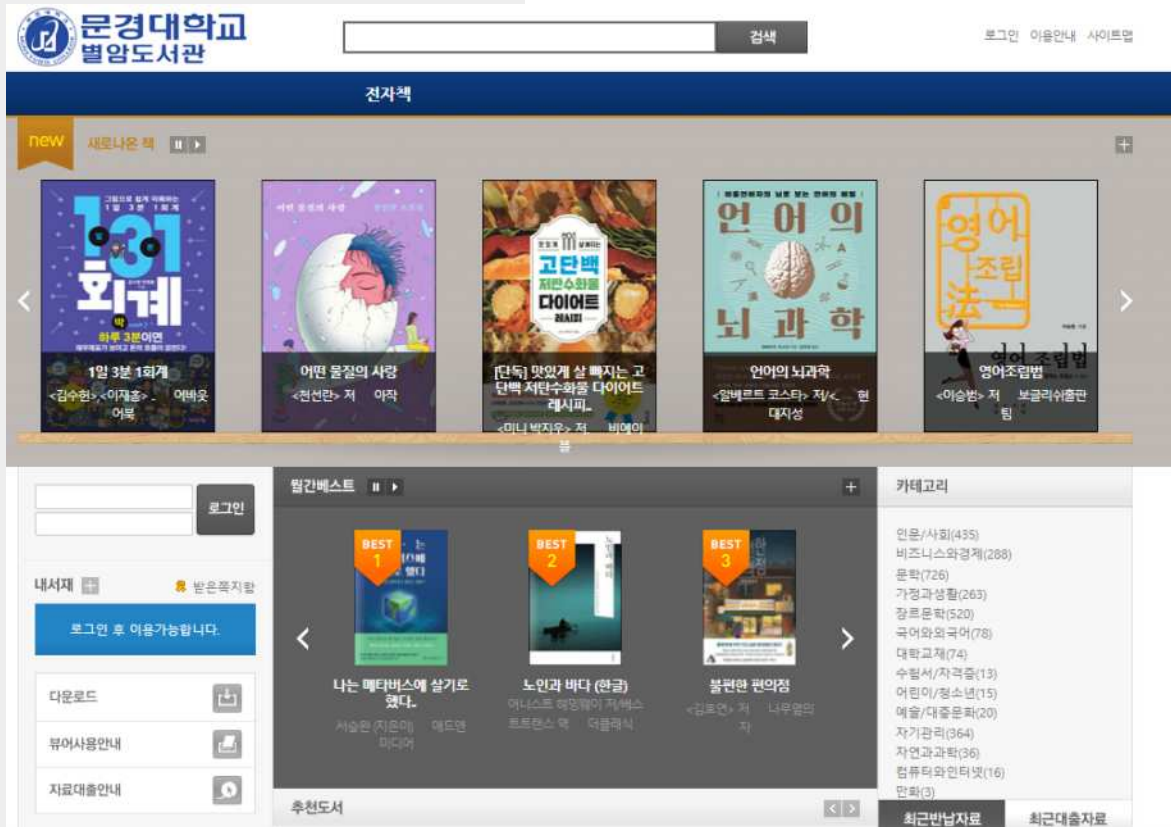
문경대학교
별암도서관

검색

로그인 이용안내 사이트맵

전자책

new 새로나온 책

1일 3분 1회계
<김수헌>,<이재홍> 어바웃어북

어떤 물질의 사랑
<전선란> 저 아작

[단독] 맛있게 살 빠지는 고단백 저탄수화물 다이어트 레시피
<미니 박지우> 저 비에이블

언어의 뇌과학
<알베르트 코스타> 저/<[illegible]현 대지성

영어조립법
<이승범> 저 보글리쉬출판팀

로그인

내서재
받은쪽지함
로그인 후 이용가능합니다.
다운로드
뷰어사용안내
자료대출안내

월간베스트

BEST 1
나는 메타버스에 살기로 했다.
서승완 (지은이) 애드앤미디어

BEST 2
노인과 바다 (한글)
어니스트 헤밍웨이 저/베스트트랜스 역 더클래식

BEST 3
불편한 편의점
<김호연> 저 나무옆의자

추천도서

카테고리
인문/사회(435)
비즈니스와경제(288)
문학(726)
가정과생활(263)
장르문학(520)
국어와외국어(78)
대학교재(74)
수험서/자격증(13)
어린이/청소년(15)
예술/대중문화(20)
자기관리(364)
자연과과학(36)
컴퓨터와인터넷(16)
만화(3)

최근반납자료 최근대출자료